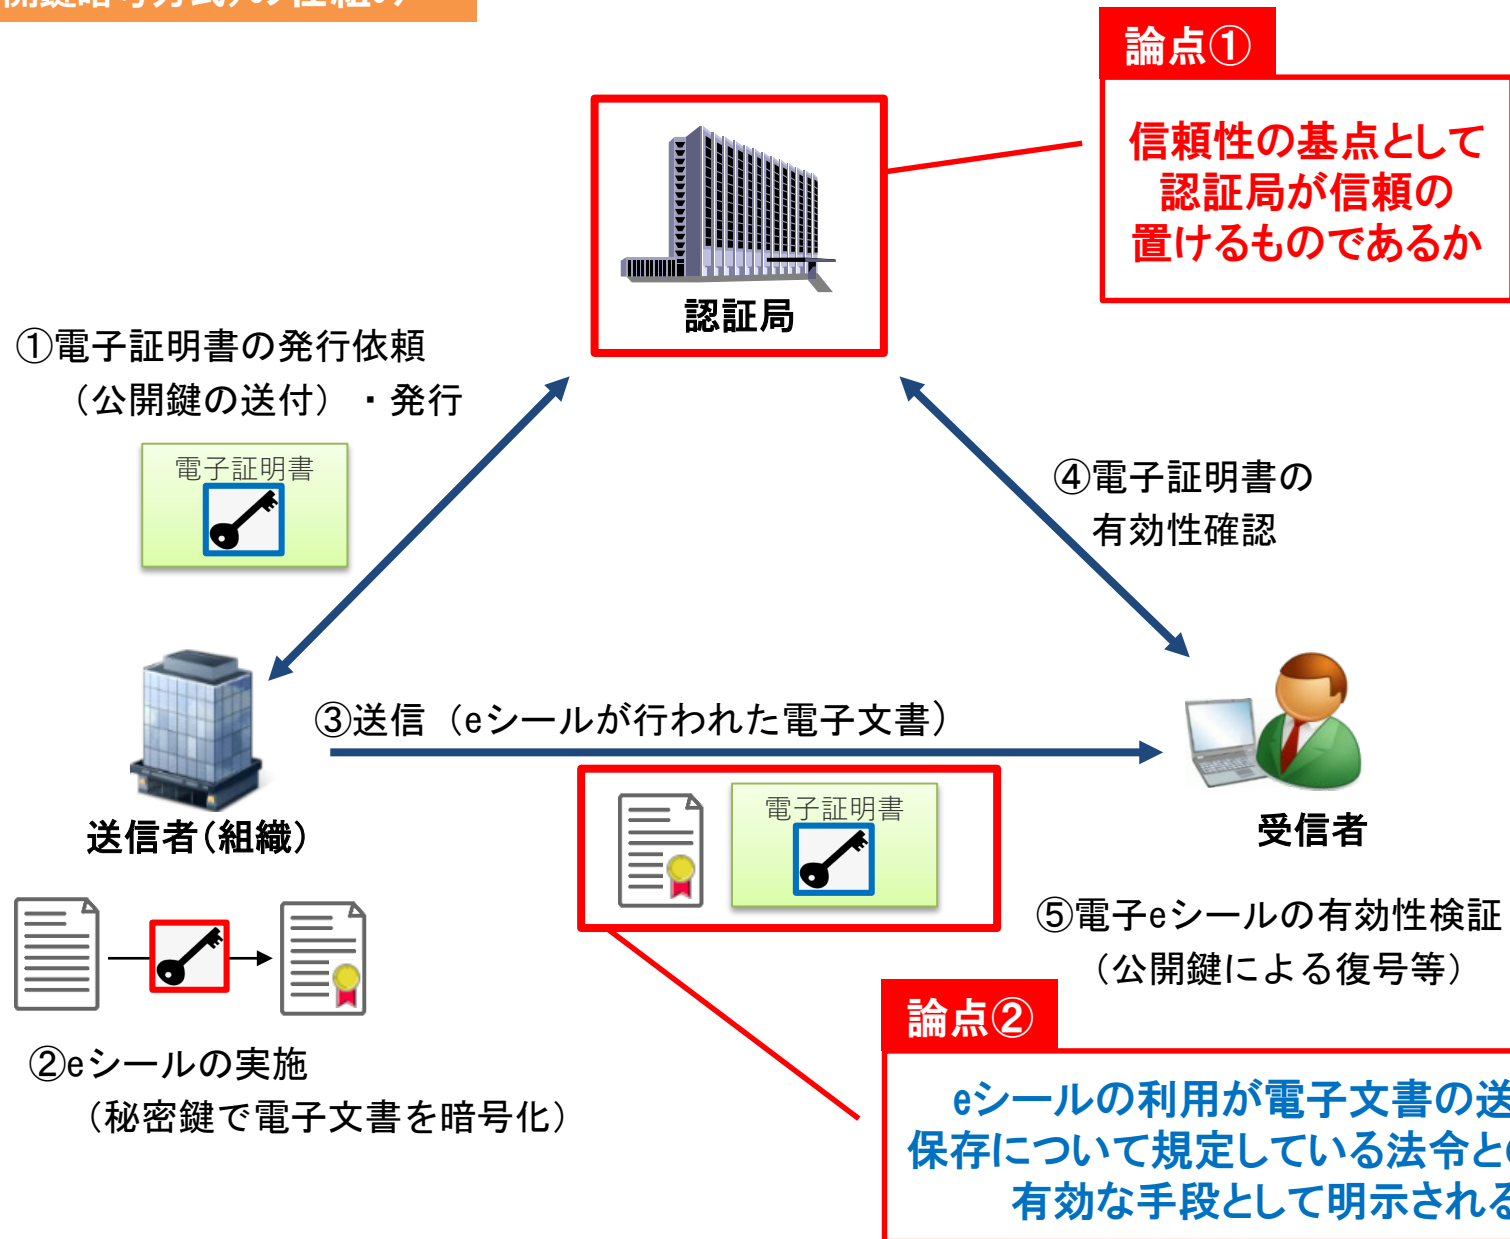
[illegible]

論点①

信頼性の基点として認証局が信頼の置けるものであるか

認証局

①電子証明書の発行依頼（公開鍵の送付）・発行

電子証明書

④電子証明書の有効性確認

③送信（eシールが行われた電子文書）

送信者(組織)

電子証明書

受信者

⑤電子eシールの有効性検証（公開鍵による復号等）

②eシールの実施（秘密鍵で電子文書を暗号化）

論点②

eシールの利用が電子文書の送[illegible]
保存について規定している法令と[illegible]
有効な手段として明示される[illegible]